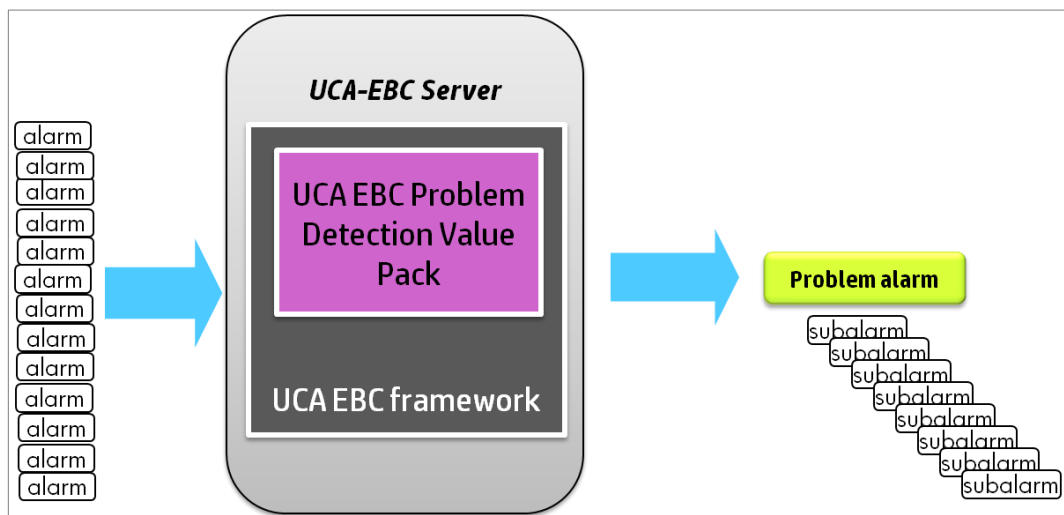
alarm
alarm
alarm
alarm
alarm
alarm
alarm
alarm
alarm
alarm
alarm
alarm
alarm

UCA-EBC Server

UCA EBC Problem Detection Value Pack

UCA EBC framework

Problem alarm

subalarm
subalarm
subalarm
subalarm
subalarm
subalarm
subalarm
subalarm